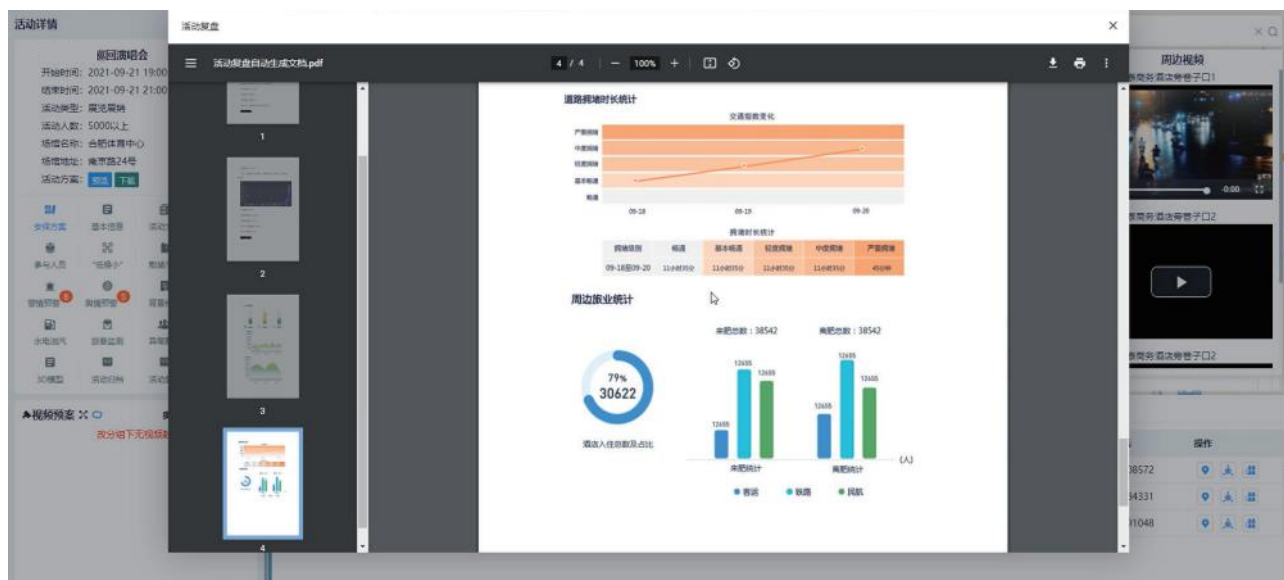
活动详情

巡回演唱会
开始时间：2021-09-21 19:00
结束时间：2021-09-21 21:00
活动类型：展览展销
活动人数：5000以上
场馆名称：合肥体育中心
场馆地址：南京路24号
活动方案：预览 下载

安保方案 基本信息
参与人员
警情预警 舆情预警
水电油气 现象监测
3D模型 活动归档

视频预案

发分组下无视频数

活动复盘

活动复盘自动生成文档.pdf

4 / 4 — 100% +

1
2
3
4

道路拥堵时长统计

交通指数变化

严重拥堵
中度拥堵
轻度拥堵
基本畅通
畅通

09-18 09-19 09-20

拥堵时长统计

| 拥堵级别 | 畅通 | 基本畅通 | 轻度拥堵 | 中度拥堵 | 严重拥堵 |
|---|---|---|---|---|---|
| 09-18到09-20 | 11小时35分 | 11小时35分 | 11小时35分 | 11小时35分 | 45分钟 |

周边旅业统计

79%
30622

酒店入住总数及占比

来肥总数：38542
离肥总数：38542

12655 12655 12655 12655 12655 12655

来肥统计 离肥统计 (人)

● 客运 ● 铁路 ● 民航

周边视频
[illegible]路口1
0:00
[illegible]路口2
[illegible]路口2

操作
38572
34331
31048